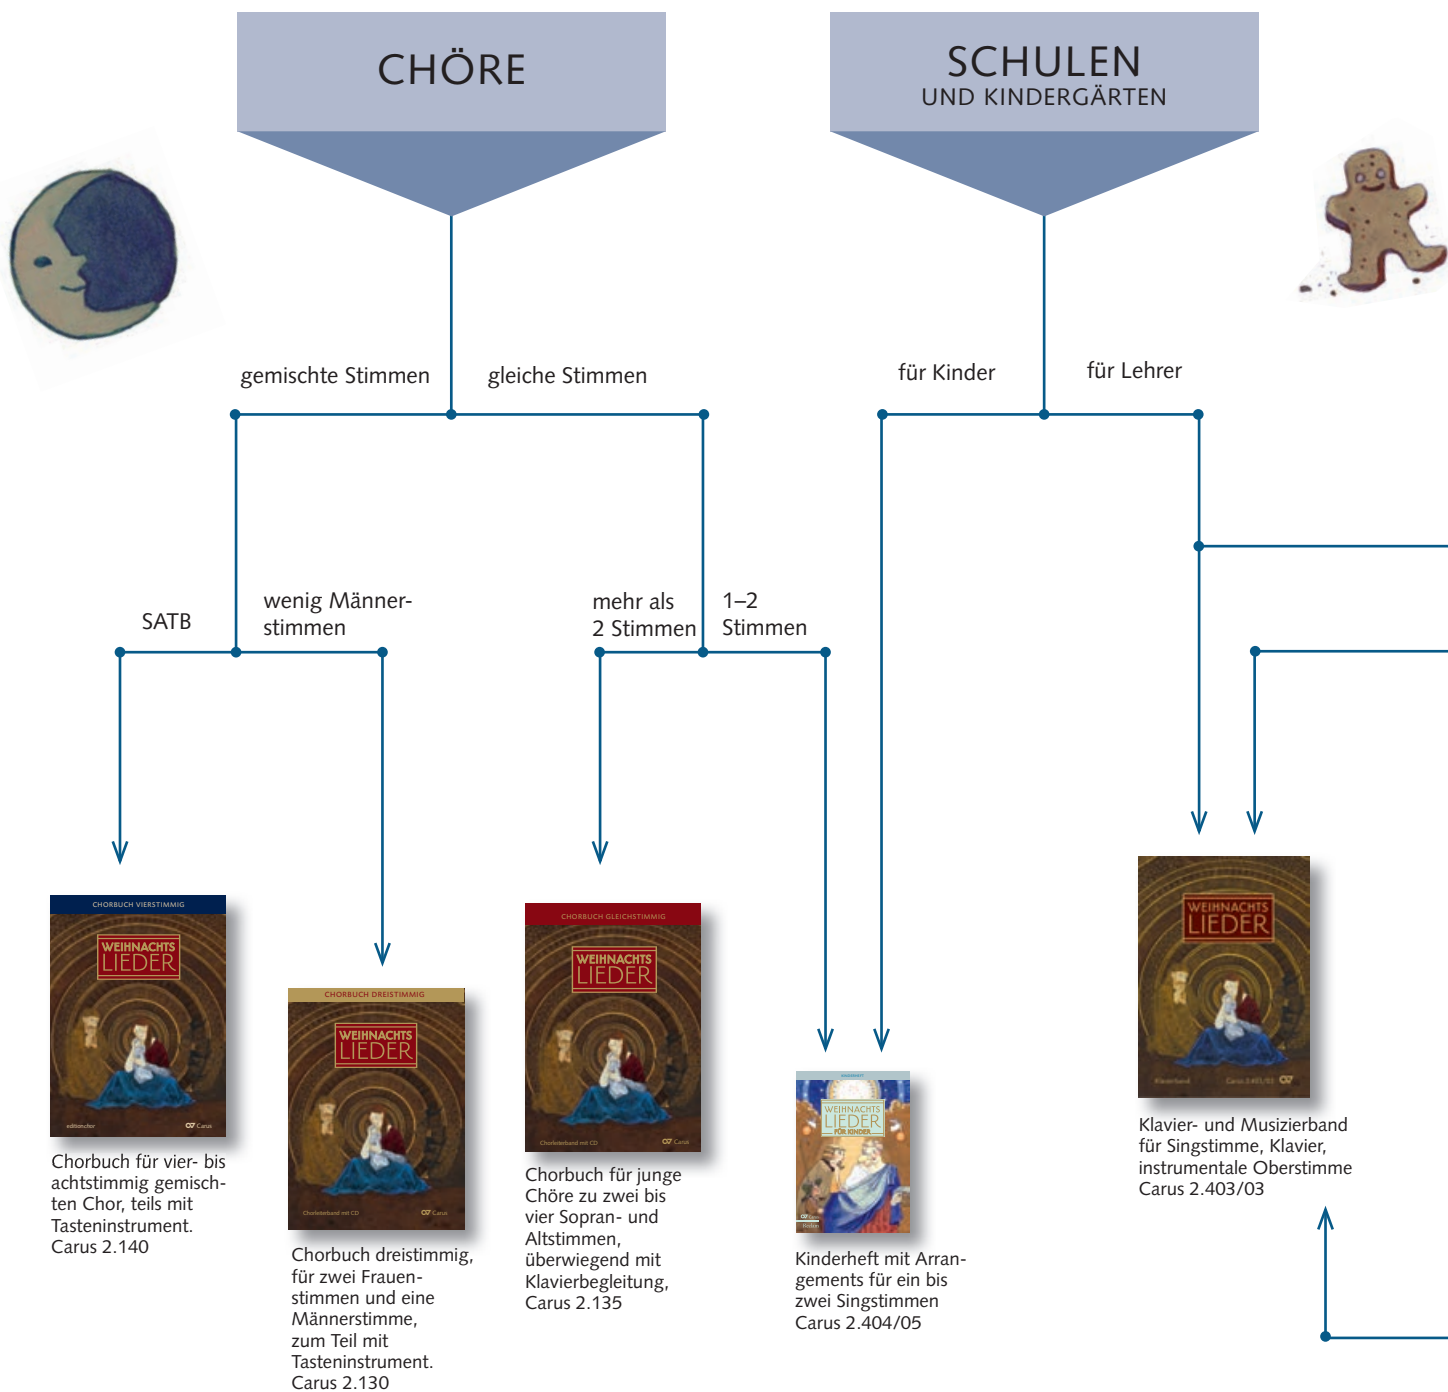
CHÖRE

SCHULEN
UND KINDERGÄRTEN

gemischte Stimmen

gleiche Stimmen

für Kinder

für Lehrer

SATB

wenig Männerstimmen

mehr als 2 Stimmen

1–2 Stimmen

CHORBUCH VIERSTIMMIG
WEIHNACHTS LIEDER

Chorbuch für vier- bis achtstimmig gemischten Chor, teils mit Tasteninstrument. Carus 2.140

CHORBUCH DREISTIMMIG
WEIHNACHTS LIEDER

Chorbuch dreistimmig, für zwei Frauenstimmen und eine Männerstimme, zum Teil mit Tasteninstrument. Carus 2.130

CHORBUCH GLEICHSTIMMIG
WEIHNACHTS LIEDER

Chorbuch für junge Chöre zu zwei bis vier Sopran- und Altstimmen, überwiegend mit Klavierbegleitung, Carus 2.135

WEIHNACHTS LIEDER FÜR KINDER

Kinderheft mit Arrangements für ein bis zwei Singstimmen Carus 2.404/05

WEIHNACHTS LIEDER

Klavier- und Musizierband für Singstimme, Klavier, instrumentale Oberstimme Carus 2.403/03